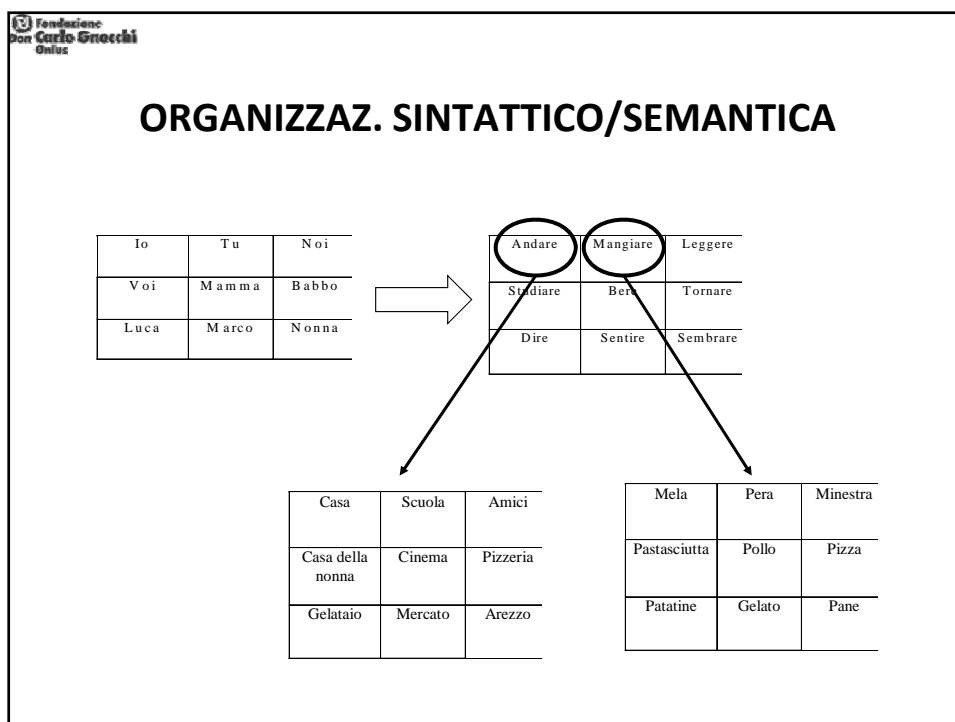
Fondazione Don Carlo Gnocchi Onlus

ORGANIZZAZ. SINTATTICO/SEMANTICA

| Io | Tu | Noi |
|---|---|---|
| Voi | Mamma | Babbo |
| Luca | Marco | Nonna |

| Andare | Mangiare | Leggere |
|---|---|---|
| Studiare | Bere | Tornare |
| Dire | Sentire | Sembrare |

| Casa | Scuola | Amici |
|---|---|---|
| Casa della nonna | Cinema | Pizzeria |
| Gelataio | Mercato | Arezzo |

| Mela | Pera | Minestra |
|---|---|---|
| Pastasciutta | Pollo | Pizza |
| Patatine | Gelato | Pane |